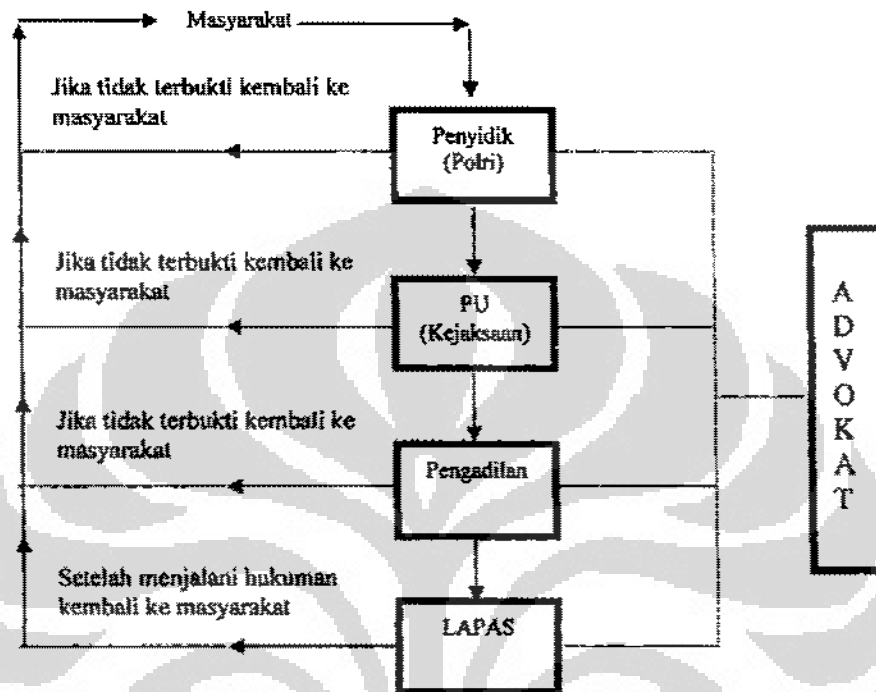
Masyarakat

Jika tidak terbukti kembali ke masyarakat

Penyidik (Polri)

Jika tidak terbukti kembali ke masyarakat

PU (Kejaksaan)

Jika tidak terbukti kembali ke masyarakat

Pengadilan

Setelah menjalani hukuman kembali ke masyarakat

LAPAS

A D V O K A T